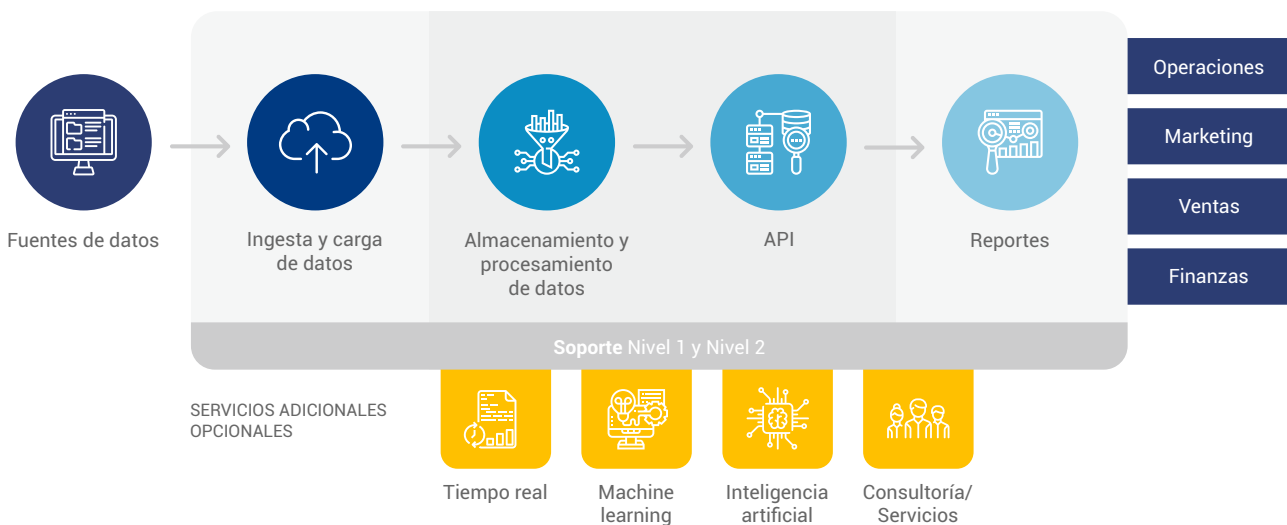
Fuentes de datos

Ingesta y carga de datos

Almacenamiento y procesamiento de datos

API

Reportes

Operaciones

Marketing

Ventas

Finanzas

**Soporte** Nivel 1 y Nivel 2

SERVICIOS ADICIONALES OPCIONALES

Tiempo real

Machine learning

Inteligencia artificial

Consultoría/ Servicios